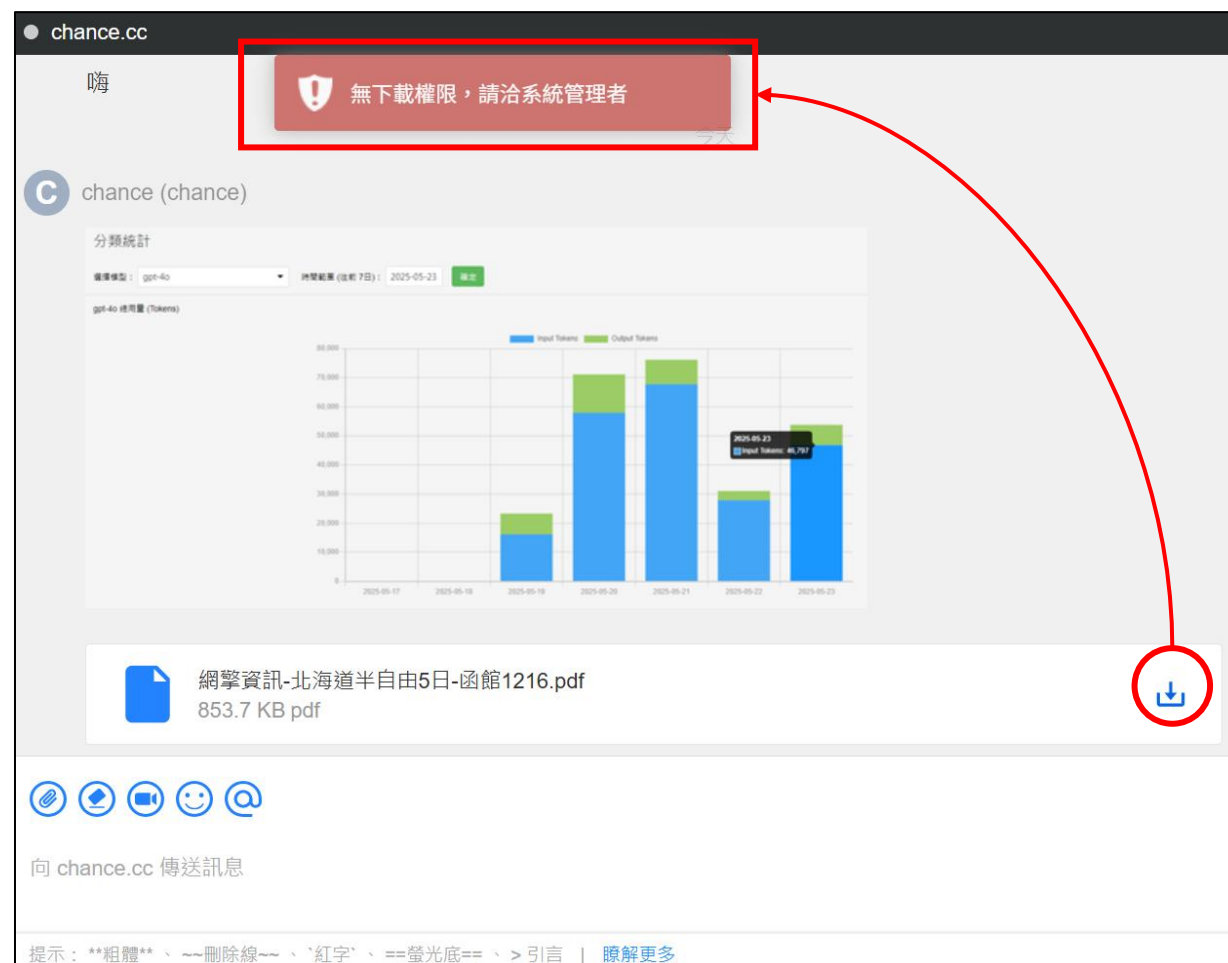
chance.cc

嗨

無下載權限，請洽系統管理者

今天

C chance (chance)

分類統計

選擇模型： gpt-4o 時間範圍 (往前 7日)： 2025-05-23 確定

gpt-4o 使用量 (Tokens)

Input Tokens Output Tokens

80,000
70,000
60,000
50,000
40,000
30,000
20,000
10,000
0

2025-05-23
Input Tokens: 46,797

2025-05-17 2025-05-18 2025-05-19 2025-05-20 2025-05-21 2025-05-22 2025-05-23

網擎資訊-北海道半自由5日-函館1216.pdf
853.7 KB pdf

向 chance.cc 傳送訊息

提示： **粗體** 、 ~~刪除線~~ 、 `紅字` 、 ==螢光底== 、 > 引言 | 瞭解更多